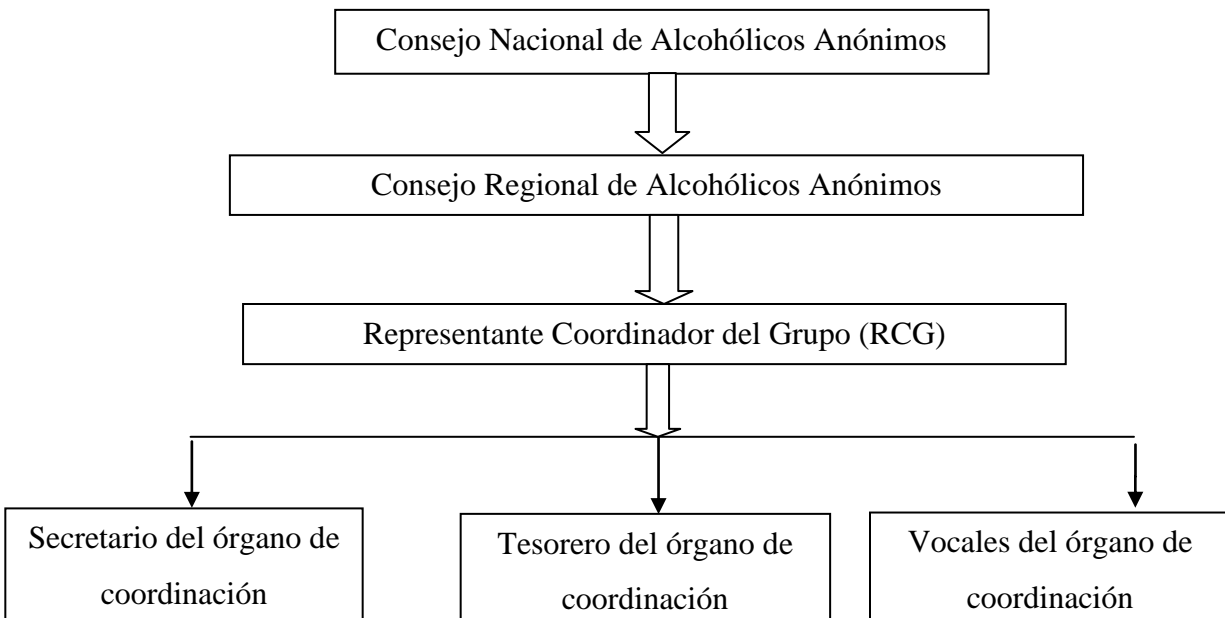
Consejo Nacional de Alcohólicos Anónimos

Consejo Regional de Alcohólicos Anónimos

Representante Coordinador del Grupo (RCG)

Secretario del órgano de coordinación

Tesorero del órgano de coordinación

Vocales del órgano de coordinación